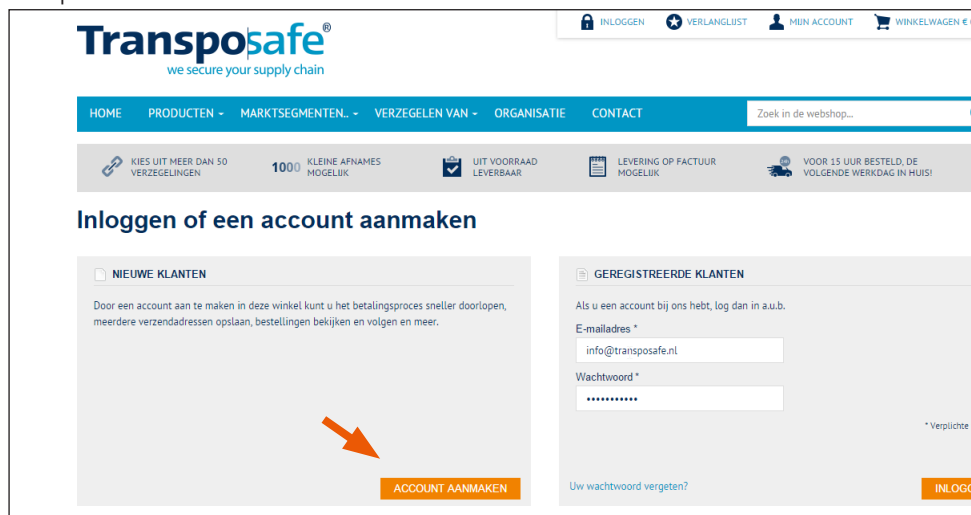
INLOGGEN VERLANGLIJST MIJN ACCOUNT WINKELWAGEN € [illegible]

Transposafe®
we secure your supply chain

HOME PRODUCTEN MARKTSEGMENTEN.. VERZEGELEN VAN ORGANISATIE CONTACT
Zoek in de webshop...

KIES UIT MEER DAN 50 VERZEGELINGEN
1000 KLEINE AFNAMES MOGELIJK
UIT VOORRAAD LEVERBAAR
LEVERING OP FACTUUR MOGELIJK
VOOR 15 UUR BESTELD, DE VOLGENDE WERKDAG IN HUIS!

Inloggen of een account aanmaken

NIEUWE KLANTEN

Door een account aan te maken in deze winkel kunt u het betalingsproces sneller doorlopen, meerdere verzendadressen opslaan, bestellingen bekijken en volgen en meer.

ACCOUNT AANMAKEN

GEREGISTREERDE KLANTEN

Als u een account bij ons hebt, log dan in a.u.b.

E-mailadres *
info@transposafe.nl
Wachtwoord *
••••••••••••

* Verplichte

Uw wachtwoord vergeten?

INLOGG